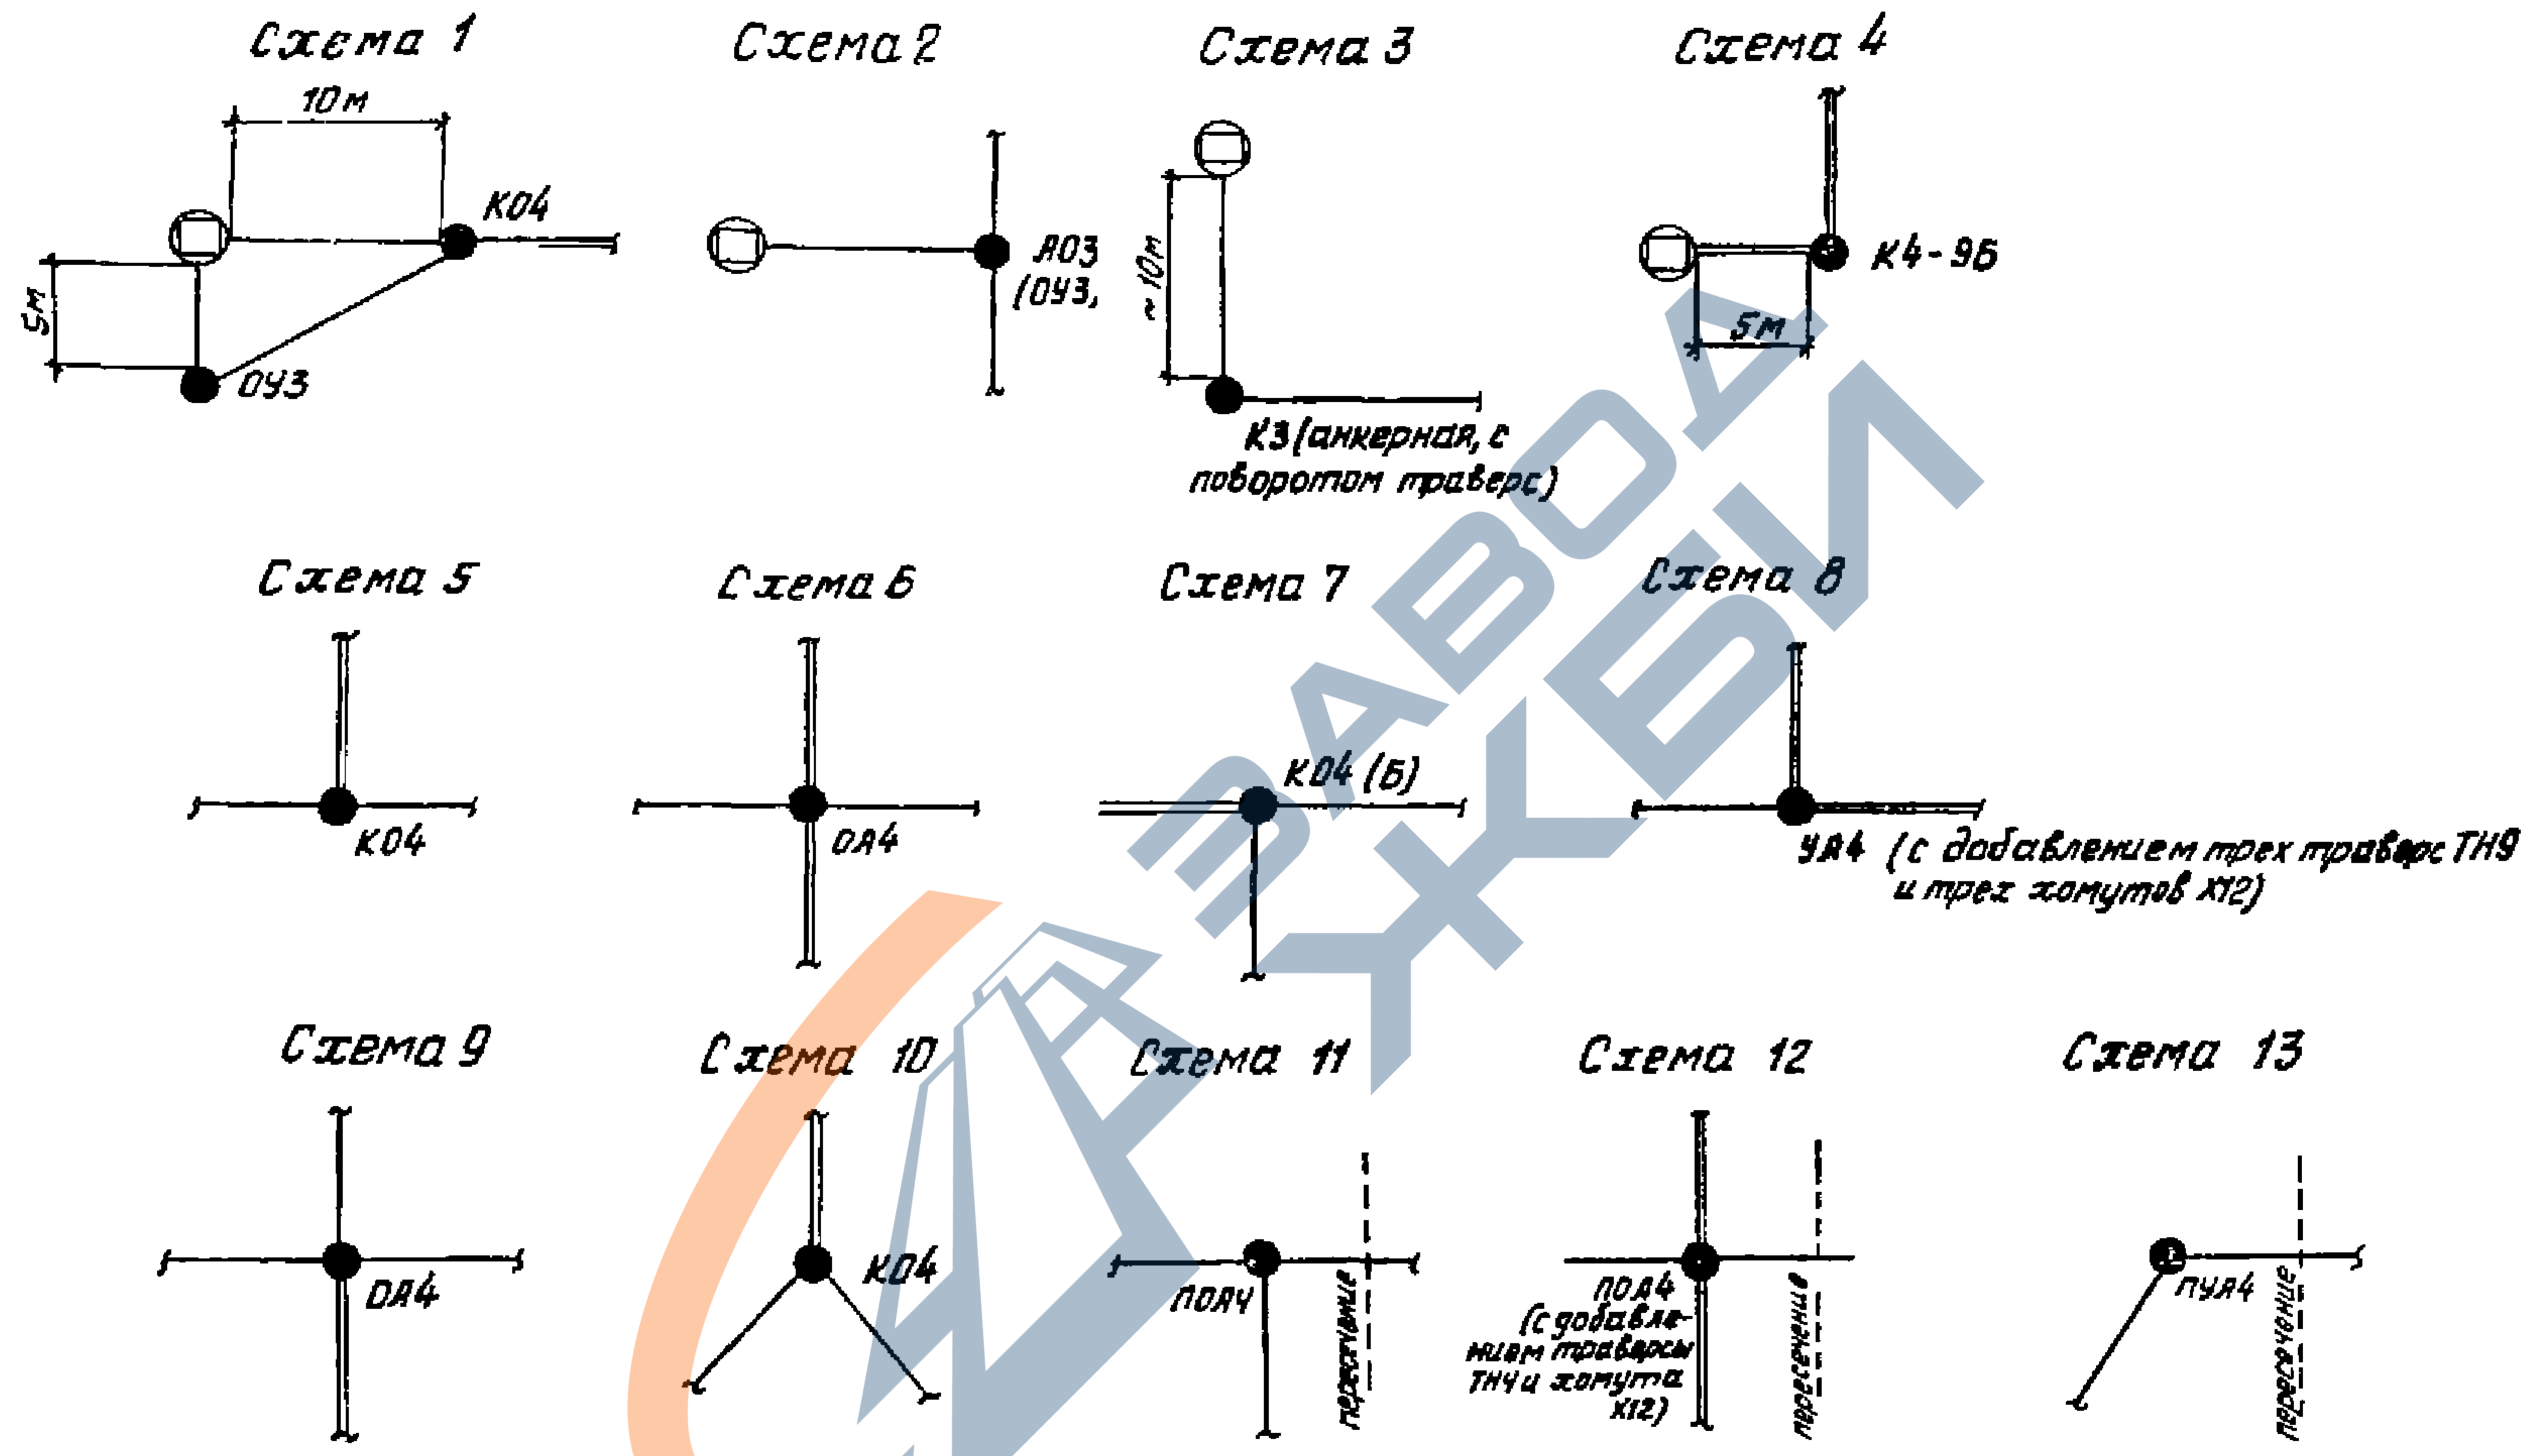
Схема 1

10 м

К04

5 м

ОУ3

Схема 2

А03 (ОУ3,

Схема 3

~10 м

К3 (анкерная, с поворотом траверс)

Схема 4

К4-9Б

5 м

Схема 5

К04

Схема 6

ОА4

Схема 7

К04 (Б)

Схема 8

УА4 (с добавлением трех траверс ТН9 и трех хомутов Х12)

ЗАВОД ЖБИ

Схема 9

ОА4

Схема 10

К04

Схема 11

ПОА4

пересечение

Схема 12

ПОА4 (с добавлением траверсы ТН4 и хомута Х12)

пересечение

Схема 13

ПУА4

пересечение